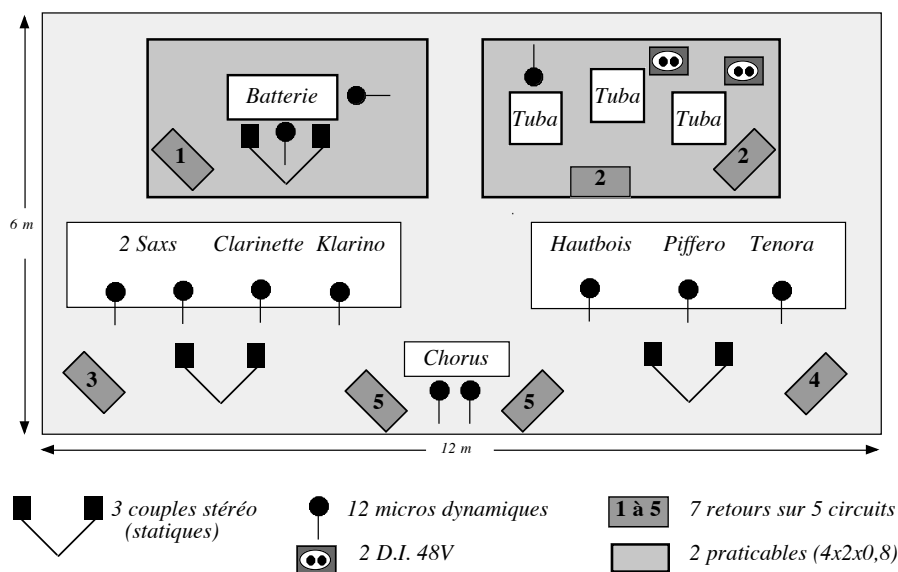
Batterie

1

Tuba

Tuba

Tuba

2

2

6 m

2 Saxs Clarinette Klarino

Hautbois Piffero Tenora

3

Chorus

5

5

4

12 m

3 couples stéréo (statiques)

12 micros dynamiques

1 à 5 7 retours sur 5 circuits

2 D.I. 48V

2 praticables (4x2x0,8)